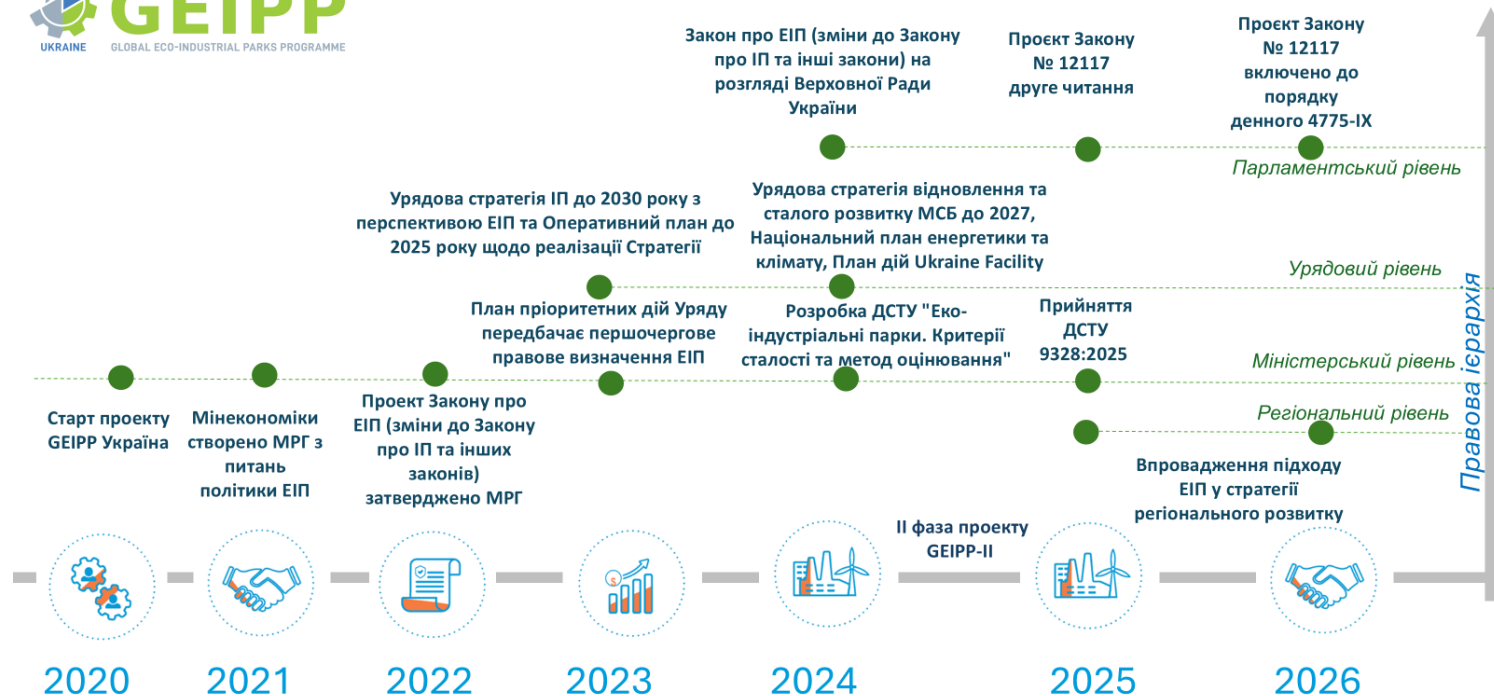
GEIPP
UKRAINE GLOBAL ECO-INDUSTRIAL PARKS PROGRAMME

Закон про ЕІП (зміни до Закону про ІП та інші закони) на розгляді Верховної Ради України

Проєкт Закону № 12117 друге читання

Проєкт Закону № 12117 включено до порядку денного 4775-IX

Парламентський рівень

Урядова стратегія ІП до 2030 року з перспективою ЕІП та Оперативний план до 2025 року щодо реалізації Стратегії

Урядова стратегія відновлення та сталого розвитку МСБ до 2027, Національний план енергетики та клімату, План дій Ukraine Facility

Урядовий рівень

План пріоритетних дій Уряду передбачає першочергове правове визначення ЕІП

Розробка ДСТУ "Еко-індустріальні парки. Критерії сталості та метод оцінювання"

Прийняття ДСТУ 9328:2025

Міністерський рівень

Регіональний рівень

Правова ієрархія

Старт проекту GEIPP Україна

Мінекономіки створено МРГ з питань політики ЕІП

Проект Закону про ЕІП (зміни до Закону про ІП та інших законів) затверджено МРГ

Впровадження підходу ЕІП у стратегії регіонального розвитку

II фаза проекту GEIPP-II

2020 2021 2022 2023 2024 2025 2026